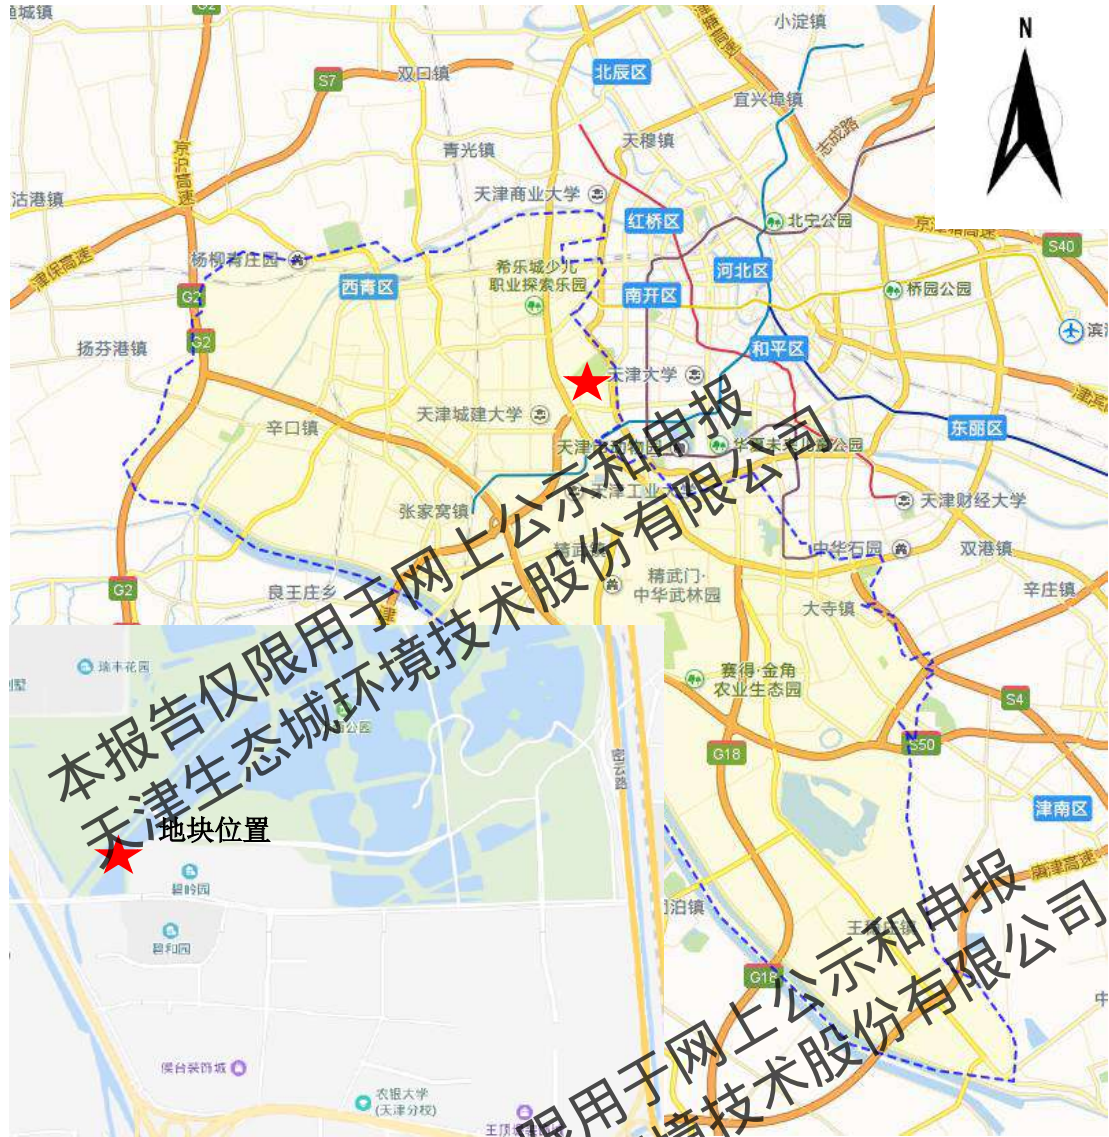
N

本报告仅限用于网上公示和申报
天津生态城环境技术股份有限公司

限用于网上公示和申报
境技术股份有限公司

地块位置

小淀镇
双口镇
北辰区
宜兴埠镇
S7
天穆镇
青光镇
京沪高速
天津商业大学
沽港镇
红桥区
北宁公园
杨柳青庄园
S40
津保高速
西青区
希乐城少儿职业探索乐园
河北区
桥园公园
G2
南开区
扬芬港镇
G2
和平区
天津大学
辛口镇
天津城建大学
东丽区
天津财经大学
张家窝镇
中华石园
双港镇
G2
良王庄乡
精武门·中华武林园
辛庄镇
大寺镇
瑞丰花园
赛得·金角农业生态园
S4
G18
S50
津南区
碧湖园
碧和园
G18
农银大学(天津分校)